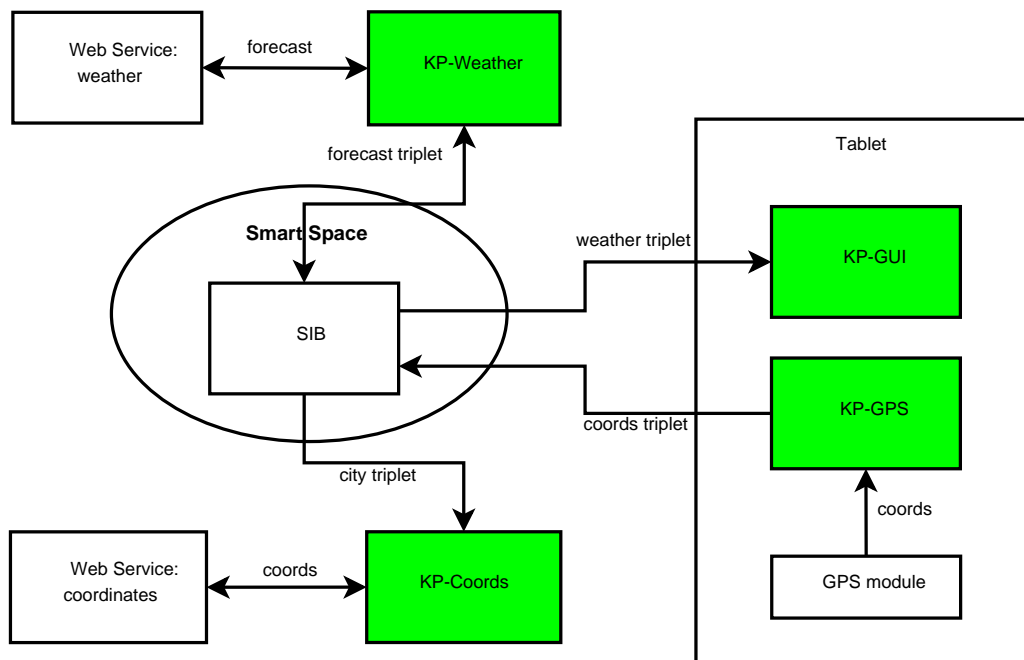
Web Service: weather

forecast

KP-Weather

forecast triplet

Tablet

Smart Space

weather triplet

KP-GUI

SIB

KP-GPS

coords triplet

city triplet

coords

Web Service: coordinates

coords

KP-Coords

GPS module